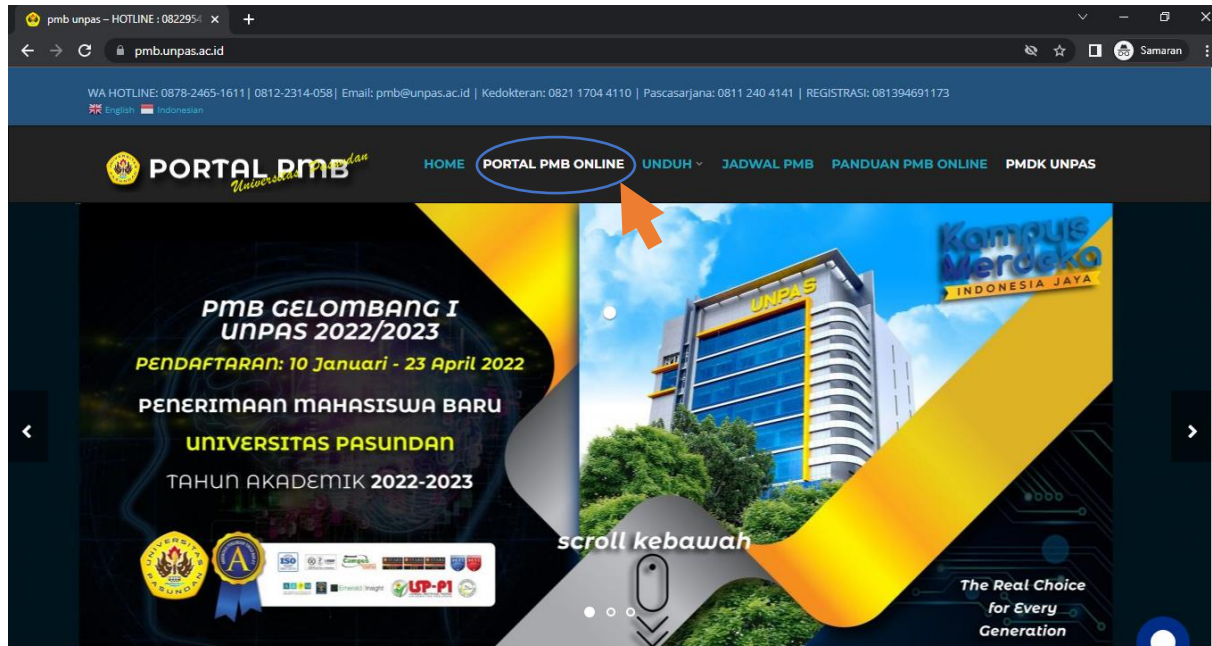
pmb unpas – HOTLINE : 0822954 ×
+
pmb.unpas.ac.id
Samaran

WA HOTLINE: 0878-2465-1611| 0812-2314-058| Email: pmb@unpas.ac.id | Kedokteran: 0821 1704 4110 | Pascasarjana: 0811 240 4141 | REGISTRASI: 081394691173
English Indonesian

PORTAL PMB Universitas Pasundan
HOME PORTAL PMB ONLINE UNDUH JADWAL PMB PANDUAN PMB ONLINE PMDK UNPAS

PMB GELOMBANG I UNPAS 2022/2023
PENDAFTARAN: 10 Januari - 23 April 2022
PENERIMAAN MAHASISWA BARU
UNIVERSITAS PASUNDAN
TAHUN AKADEMIK 2022-2023

UNPAS
Kampus Merdeka INDONESIA JAYA
scroll kebawah
The Real Choice for Every Generation